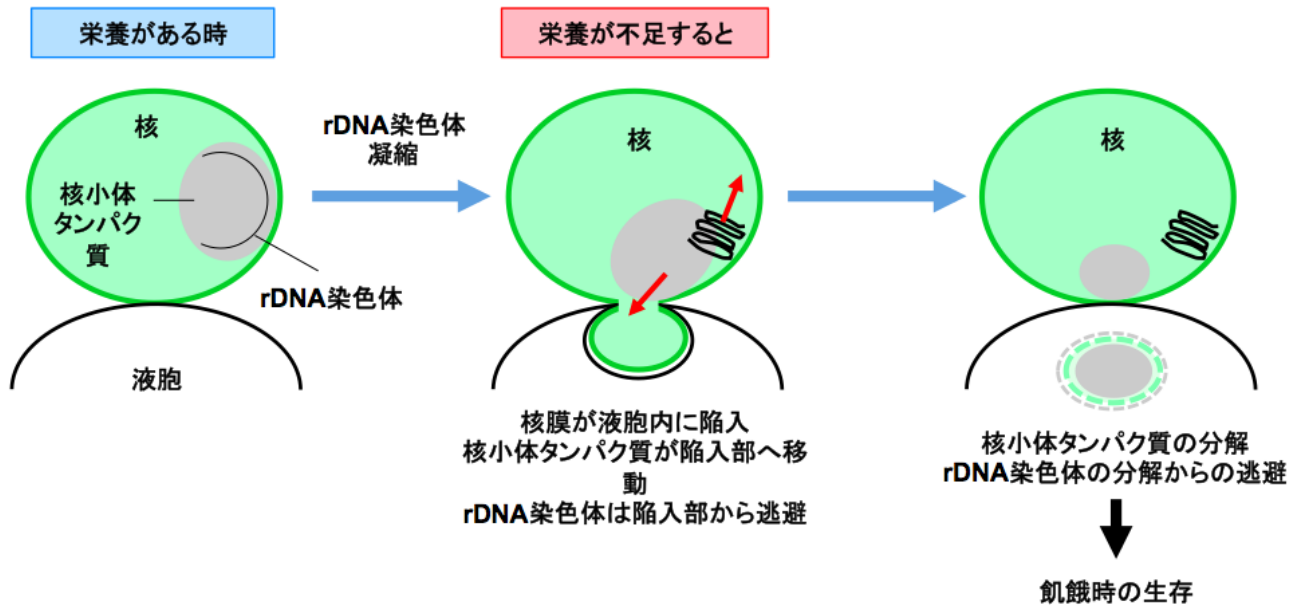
栄養がある時

栄養が不足すると

核

核小体タンパク質

rDNA染色体

液胞

rDNA染色体凝縮

核

核膜が液胞内に陥入
核小体タンパク質が陥入部へ移動
rDNA染色体は陥入部から逃避

核

核小体タンパク質の分解
rDNA染色体の分解からの逃避

飢餓時の生存